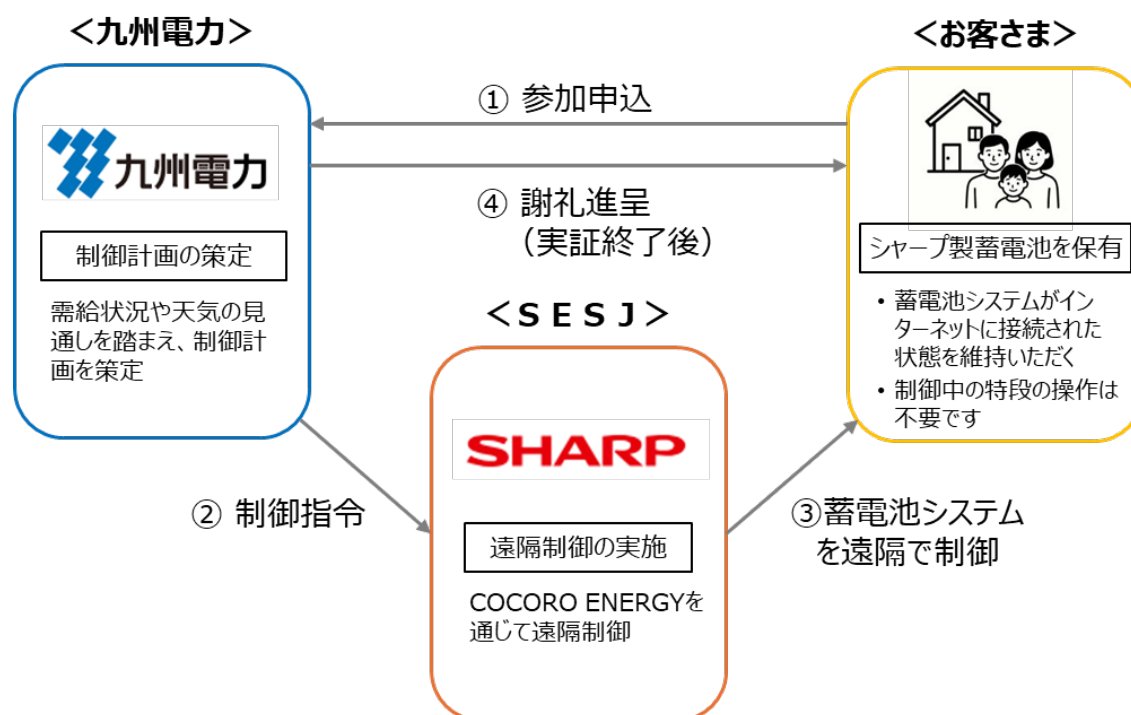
＜九州電力＞

九州電力

制御計画の策定

需給状況や天気の見通しを踏まえ、制御計画を策定

① 参加申込

④ 謝礼進呈（実証終了後）

＜お客さま＞

シャープ製蓄電池を保有

• 蓄電池システムがインターネットに接続された状態を維持いただく
• 制御中の特段の操作は不要です

＜ＳＥＳＪ＞

SHARP

遠隔制御の実施

COCORO ENERGYを通じて遠隔制御

② 制御指令

③蓄電池システムを遠隔で制御